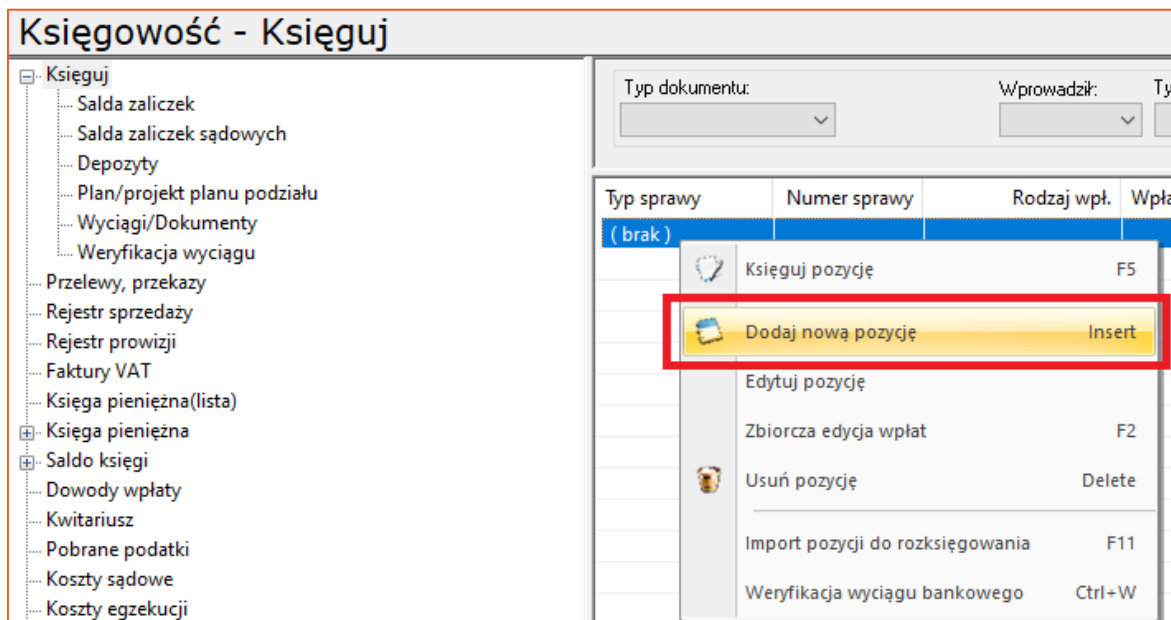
Księgowość - Księguj

Księguj
Salda zaliczek
Salda zaliczek sądowych
Depozyty
Plan/projekt planu podziału
Wyciągi/Dokumenty
Weryfikacja wyciągu
Przelewy, przekazy
Rejestr sprzedaży
Rejestr prowizji
Faktury VAT
Księga pieniężna(lista)
Księga pieniężna
Saldo księgi
Dowody wpłaty
Kwitariusz
Pobrane podatki
Koszty sądowe
Koszty egzekucji

Typ dokumentu:
Wprowadził:
Ty

| Typ sprawy | Numer sprawy | Rodzaj wpł. | Wpła |
|---|---|---|---|
| ( brak ) | | | |

Księguj pozycję F5
Dodaj nową pozycję Insert
Edytuj pozycję
Zbiorcza edycja wpłat F2
Usuń pozycję Delete
Import pozycji do rozksięgowania F11
Weryfikacja wyciągu bankowego Ctrl+W